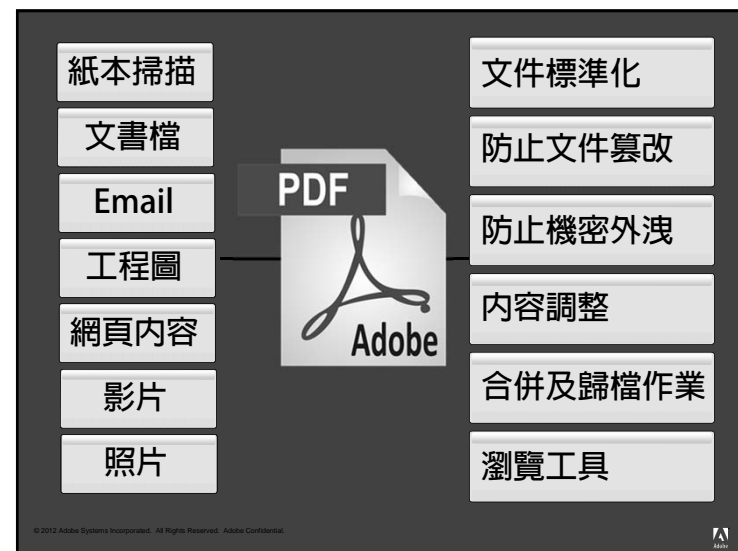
紙本掃描

文書檔

Email

工程圖

網頁內容

影片

照片

PDF

Adobe

文件標準化

防止文件篡改

防止機密外洩

內容調整

合併及歸檔作業

瀏覽工具

© 2012 Adobe Systems Incorporated. All Rights Reserved. Adobe Confidential.

Adobe